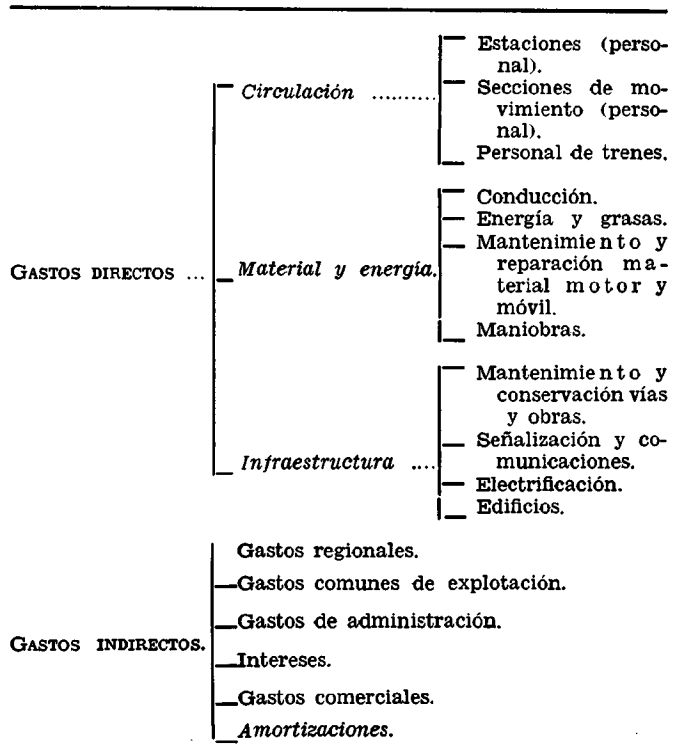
GASTOS DIRECTOS ...

*Circulación* .........

Estaciones (personal).

Secciones de movimiento (personal).

Personal de trenes.

*Material y energía.*

Conducción.

Energía y grasas.

Mantenimiento y reparación material motor y móvil.

Maniobras.

*Infraestructura* ....

Mantenimiento y conservación vías y obras.

Señalización y comunicaciones.

Electrificación.

Edificios.

GASTOS INDIRECTOS.

Gastos regionales.

Gastos comunes de explotación.

Gastos de administración.

Intereses.

Gastos comerciales.

*Amortizaciones.*